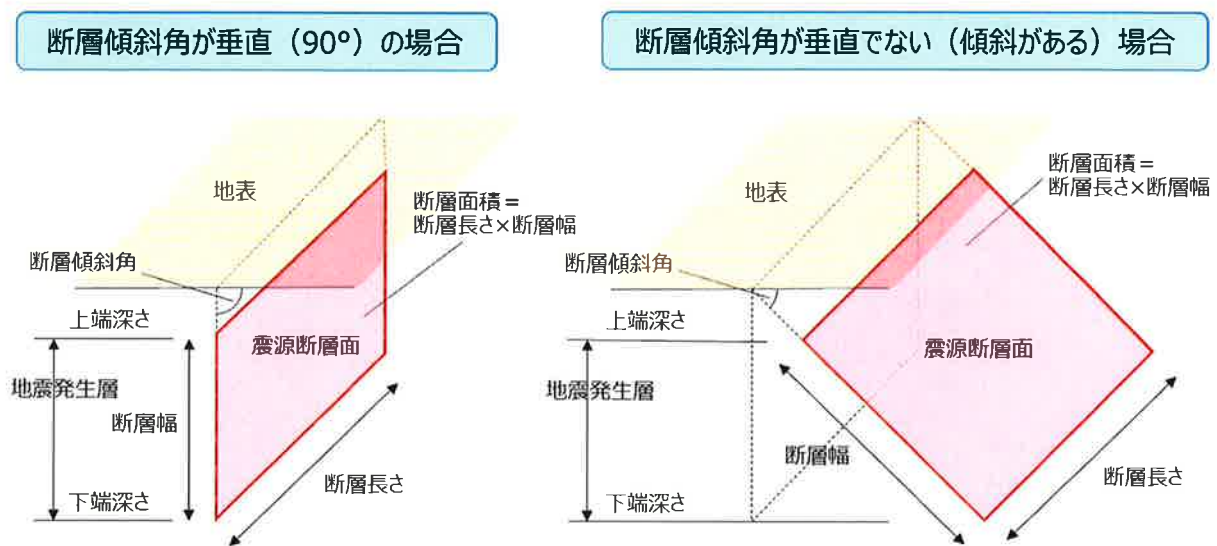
断層傾斜角が垂直（90°）の場合

地表

断層面積＝
断層長さ×断層幅

断層傾斜角

上端深さ

震源断層面

地震発生層

断層幅

下端深さ

断層長さ

断層傾斜角が垂直でない（傾斜がある）場合

地表

断層面積＝
断層長さ×断層幅

断層傾斜角

上端深さ

震源断層面

地震発生層

断層幅

下端深さ

断層長さ